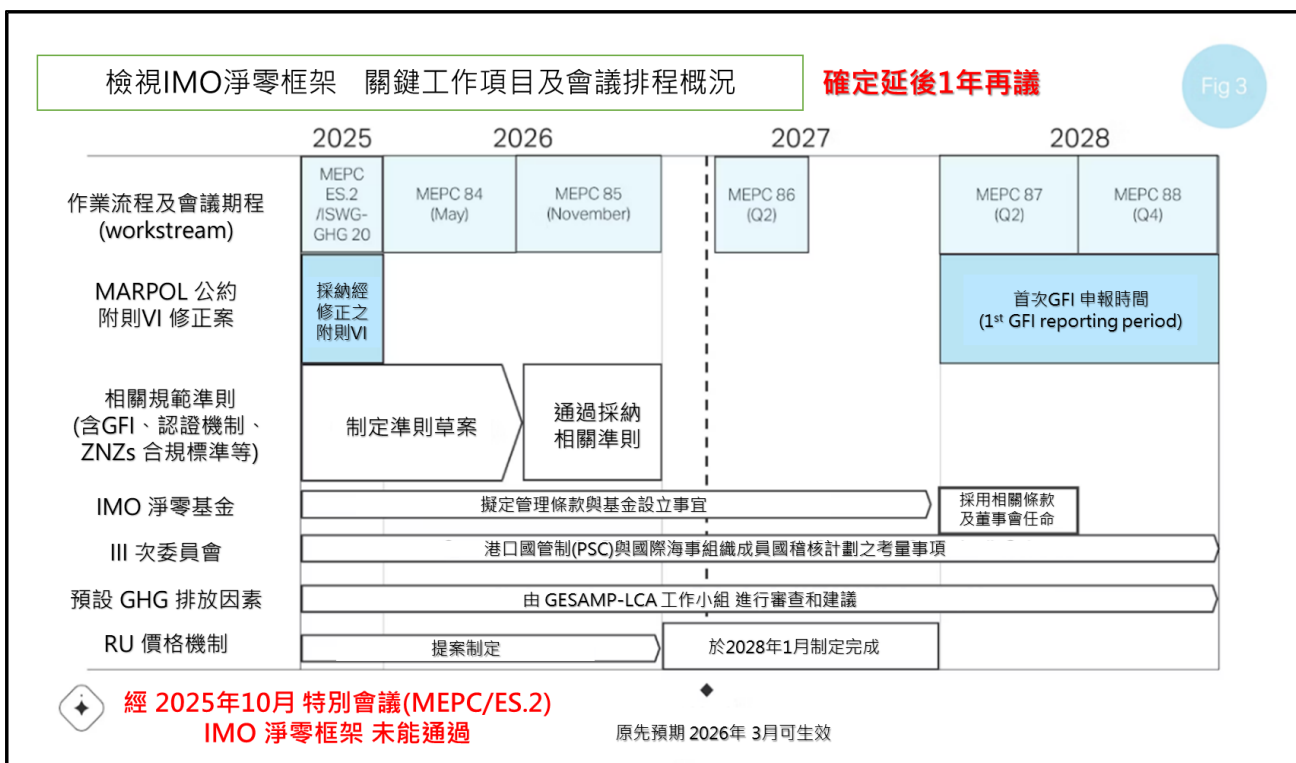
檢視IMO淨零框架　關鍵工作項目及會議排程概況

確定延後1年再議

Fig 3

| | 2025 | 2026 | | 2027 | 2028 | |
|---|---|---|---|---|---|---|
| 作業流程及會議期程 (workstream) | MEPC ES.2 /ISWG-GHG 20 | MEPC 84 (May) | MEPC 85 (November) | MEPC 86 (Q2) | MEPC 87 (Q2) | MEPC 88 (Q4) |
| MARPOL 公約 附則VI 修正案 | 採納經修正之附則VI | | | | 首次GFI 申報時間 (1$^{st}$ GFI reporting period) | |
| 相關規範準則 (含GFI、認證機制、ZNZs 合規標準等) | 制定準則草案 | | 通過採納相關準則 | | | |
| IMO 淨零基金 | 擬定管理條款與基金設立事宜 | | | | 採用相關條款及董事會任命 | |
| III 次委員會 | 港口國管制(PSC)與國際海事組織成員國稽核計劃之考量事項 | | | | | |
| 預設 GHG 排放因素 | 由 GESAMP-LCA 工作小組 進行審查和建議 | | | | | |
| RU 價格機制 | 提案制定 | | | 於2028年1月制定完成 | | |

經 2025年10月 特別會議(MEPC/ES.2)
IMO 淨零框架 未能通過

原先預期 2026年 3月可生效